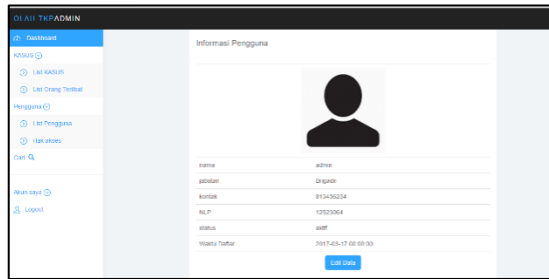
OLAH TKPADMIN

Dashboard
KASUS
List KASUS
List Orang Terlibat
Pengguna
List Pengguna
Hak akses
Cari
Akun saya
Logout

Informasi Pengguna

| nama | admin |
|---|---|
| jabatan | brigadir |
| kontak | 813456234 |
| NLP | 12523064 |
| status | aktif |
| Waktu Daftar | 2017-05-17 00:00:00 |

Edit Data